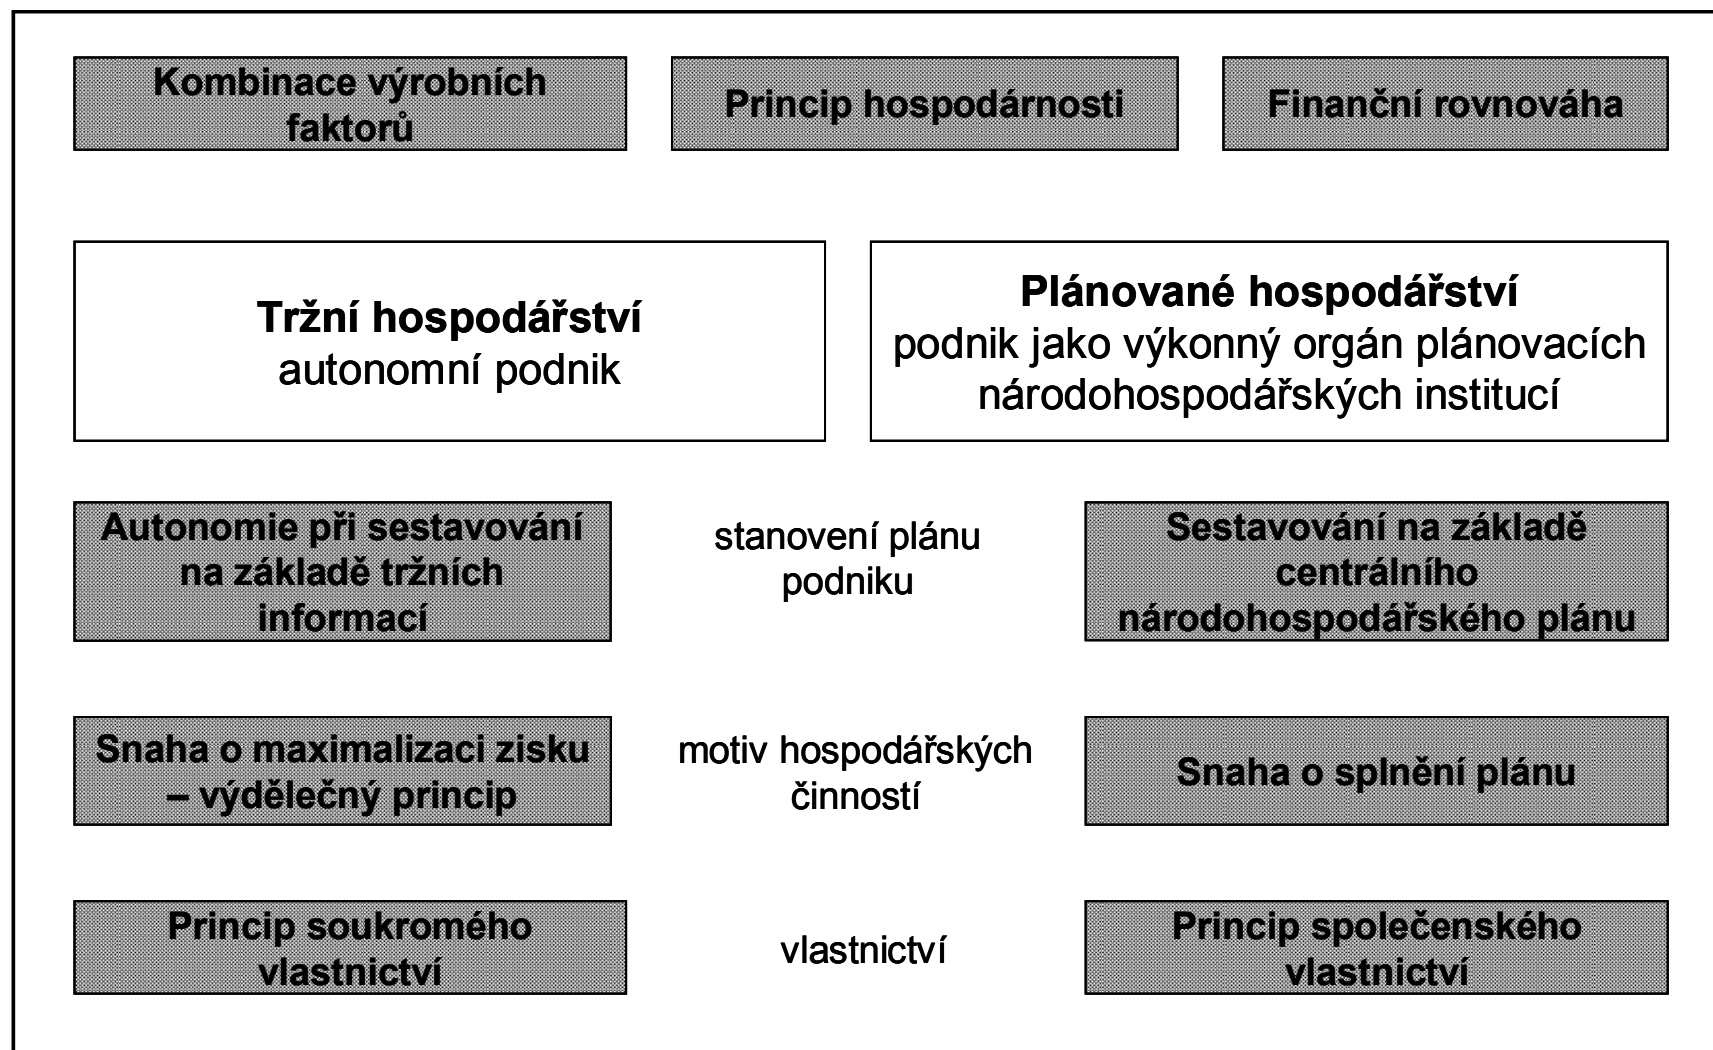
Kombinace výrobních faktorů

Princip hospodárnosti

Finanční rovnováha

**Tržní hospodářství**
autonomní podnik

**Plánované hospodářství**
podnik jako výkonný orgán plánovacích národohospodářských institucí

Autonomie při sestavování na základě tržních informací

stanovení plánu podniku

Sestavování na základě centrálního národohospodářského plánu

Snaha o maximalizaci zisku – výdělečný princip

motiv hospodářských činností

Snaha o splnění plánu

Princip soukromého vlastnictví

vlastnictví

Princip společenského vlastnictví